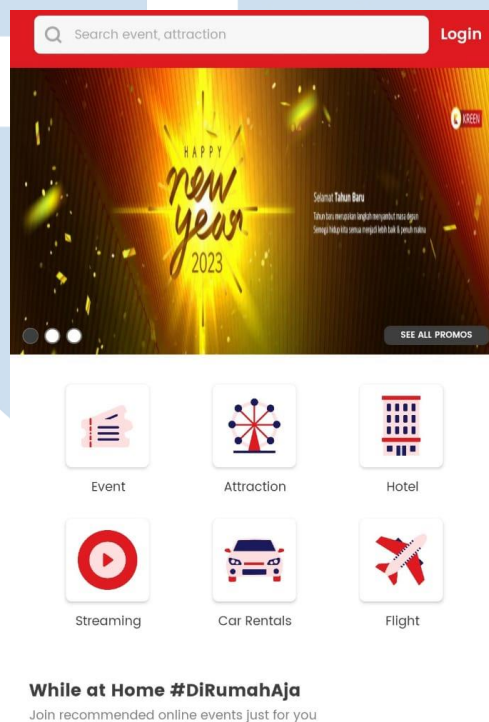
Search event, attraction

Login

KREEN

HAPPY new year 2023

Selamat Tahun Baru

Tahun baru merupakan langkah menyambut masa depan Semoga hidup kita semua menjadi lebih baik & penuh makna

SEE ALL PROMOS

Event

Attraction

Hotel

Streaming

Car Rentals

Flight

While at Home #DiRumahAja

Join recommended online events just for you